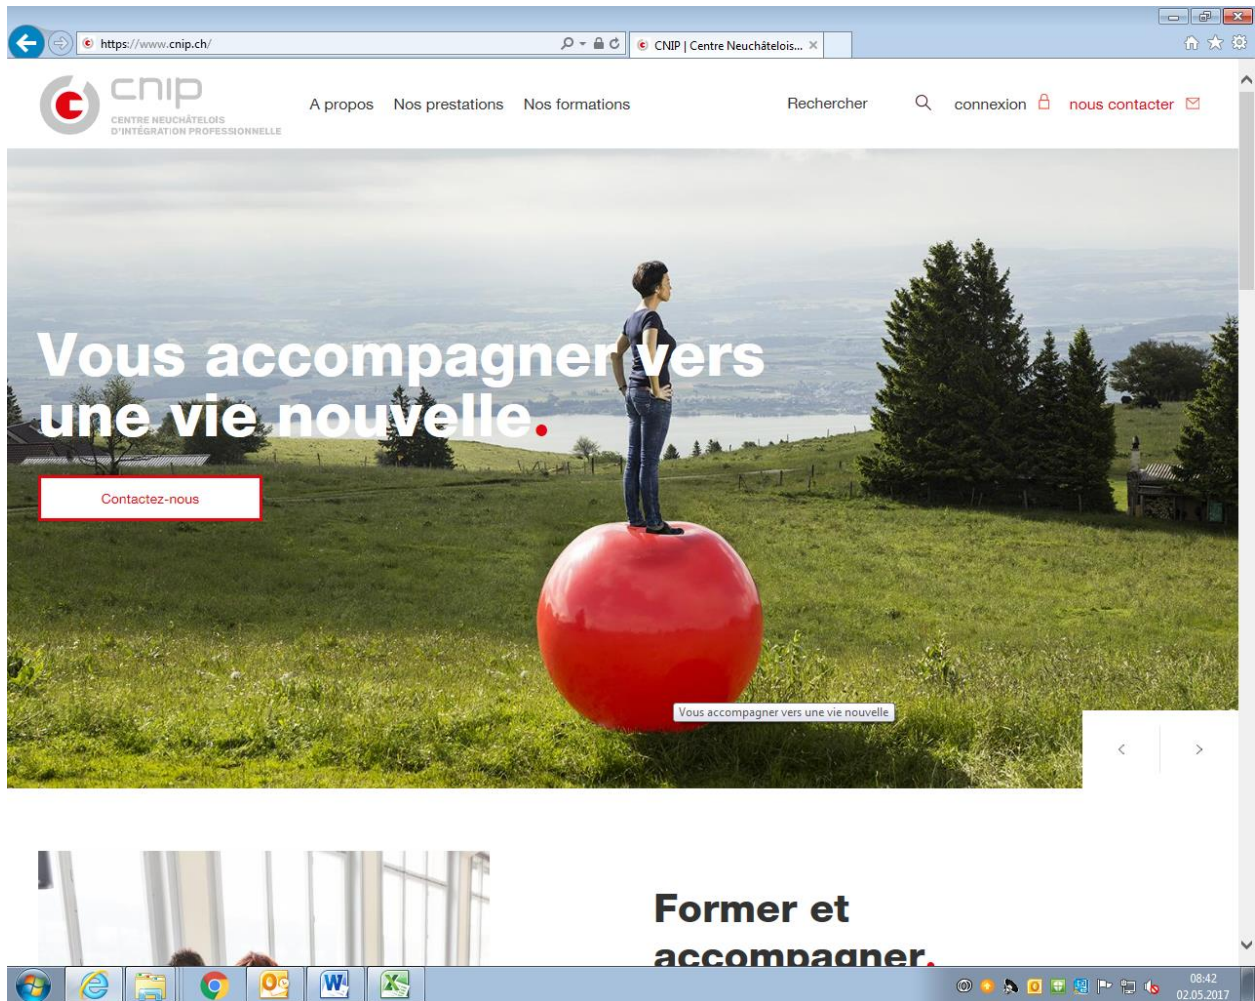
https://www.cnip.ch/

CNIP | Centre Neuchâtelois...

cnip
CENTRE NEUCHÂTELOIS D'INTÉGRATION PROFESSIONNELLE

A propos Nos prestations Nos formations

Rechercher

connexion

nous contacter

Vous accompagner vers une vie nouvelle.

Contactez-nous

Vous accompagner vers une vie nouvelle

Former et accompagner.

08:42
02.05.2017